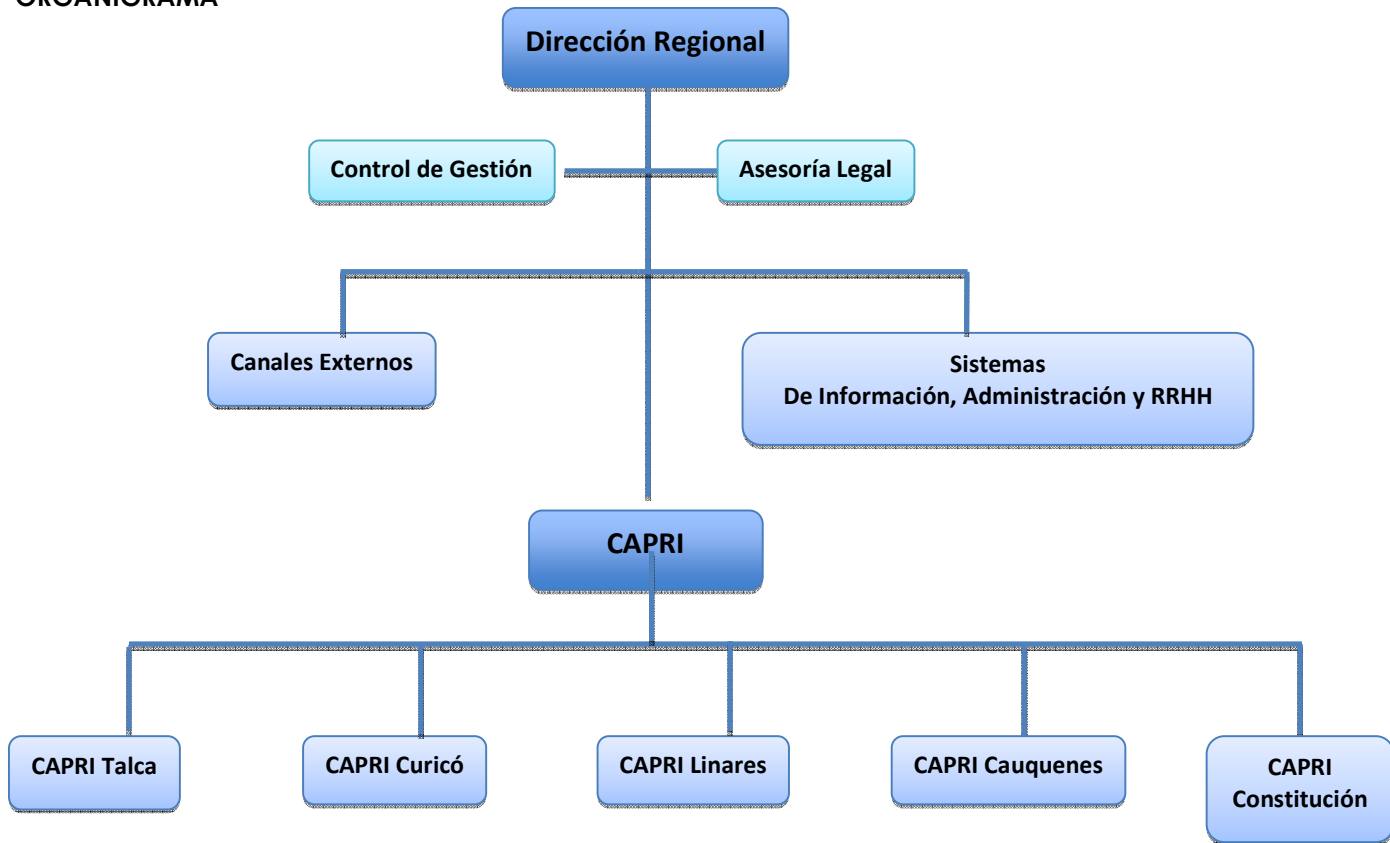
ORGANIGRAMA

Dirección Regional

Control de Gestión

Asesoría Legal

Canales Externos

Sistemas
De Información, Administración y RRHH

CAPRI

CAPRI Talca

CAPRI Curicó

CAPRI Linares

CAPRI Cauquenes

CAPRI Constitución